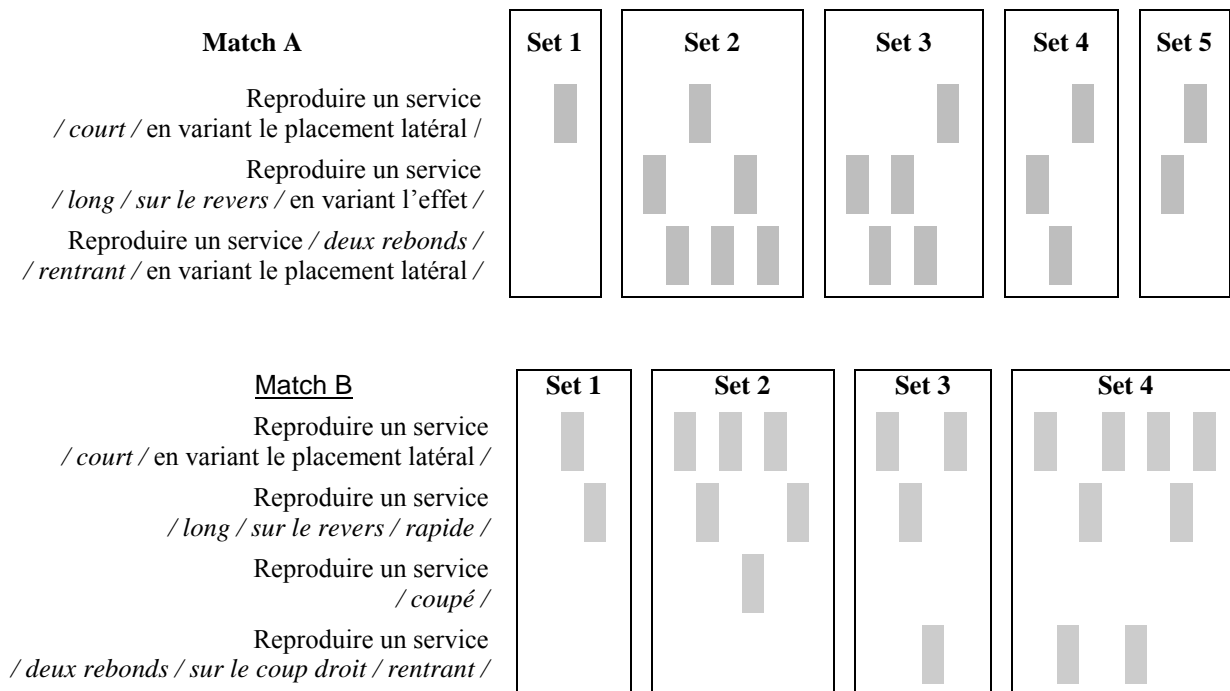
Match A

Reproduire un service / *court* / en variant le placement latéral /

Reproduire un service / *long* / *sur le revers* / en variant l'effet /

Reproduire un service / *deux rebonds* / / *rentrant* / en variant le placement latéral /

| Set 1 | Set 2 | Set 3 | Set 4 | Set 5 |
|---|---|---|---|---|

Match B

Reproduire un service / *court* / en variant le placement latéral /

Reproduire un service / *long* / *sur le revers* / *rapide* /

Reproduire un service / *coupé* /

Reproduire un service / *deux rebonds* / *sur le coup droit* / *rentrant* /

| Set 1 | Set 2 | Set 3 | Set 4 |
|---|---|---|---|